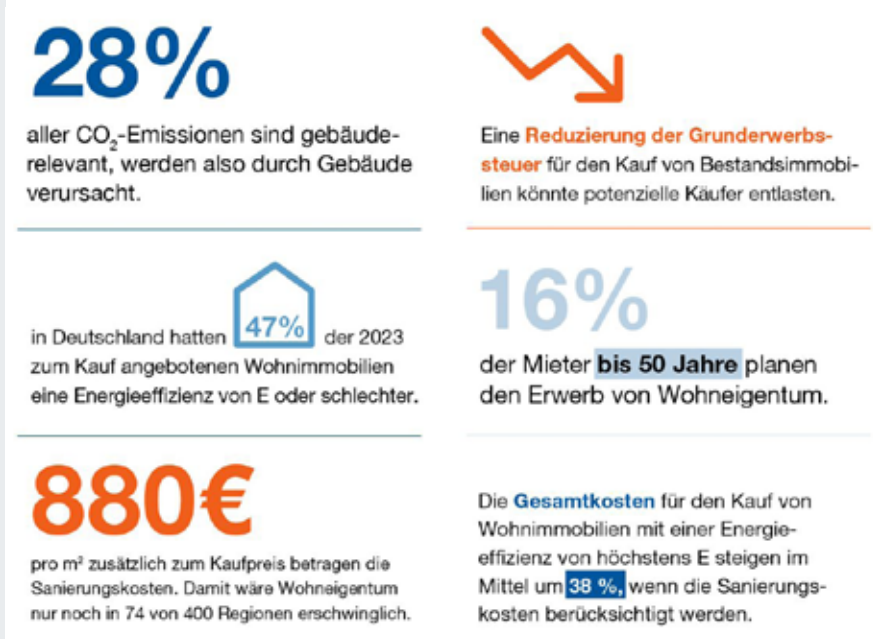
28%

aller $CO_2$-Emissionen sind gebäuderelevant, werden also durch Gebäude verursacht.

Eine Reduzierung der Grunderwerbssteuer für den Kauf von Bestandsimmobilien könnte potenzielle Käufer entlasten.

in Deutschland hatten 47% der 2023 zum Kauf angebotenen Wohnimmobilien eine Energieeffizienz von E oder schlechter.

16%

der Mieter bis 50 Jahre planen den Erwerb von Wohneigentum.

880€

pro m² zusätzlich zum Kaufpreis betragen die Sanierungskosten. Damit wäre Wohneigentum nur noch in 74 von 400 Regionen erschwinglich.

Die Gesamtkosten für den Kauf von Wohnimmobilien mit einer Energieeffizienz von höchstens E steigen im Mittel um 38 %, wenn die Sanierungskosten berücksichtigt werden.